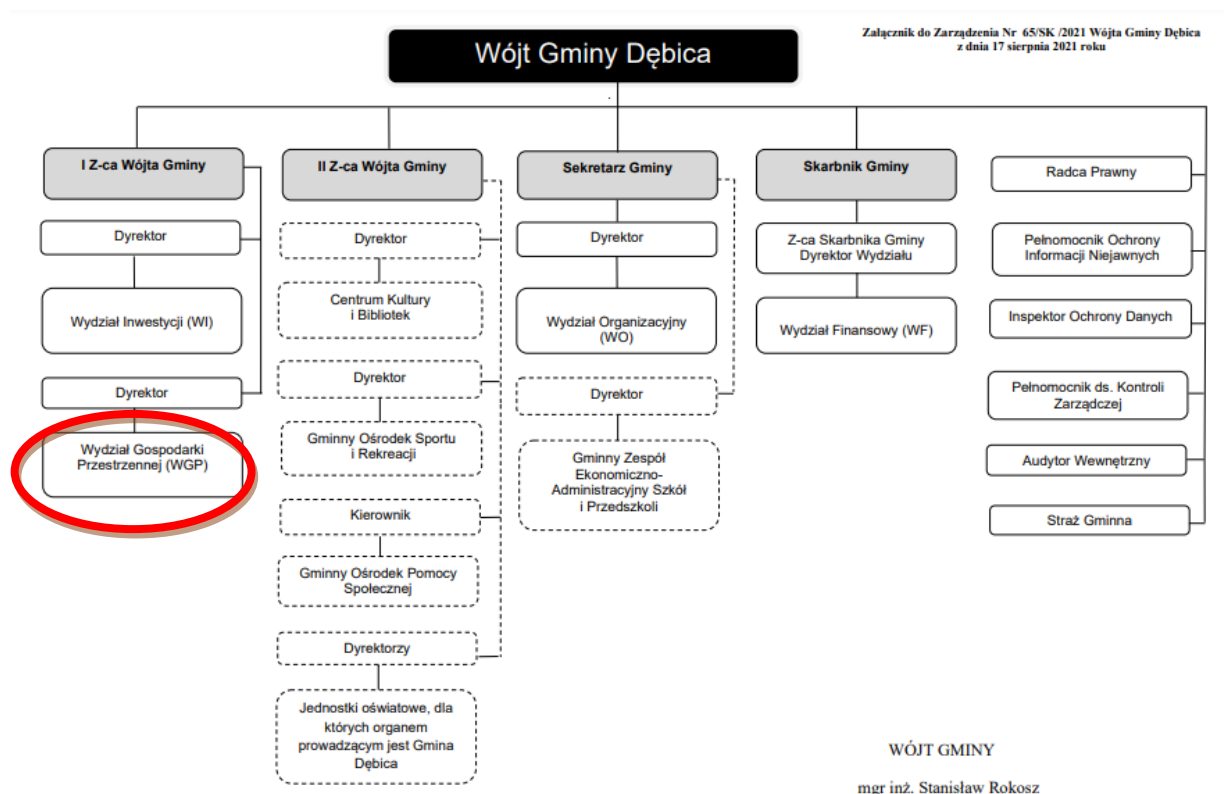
Załącznik do Zarządzenia Nr 65/SK /2021 Wójta Gminy Dębica
z dnia 17 sierpnia 2021 roku

Wójt Gminy Dębica

I Z-ca Wójta Gminy

Dyrektor

Wydział Inwestycji (WI)

Dyrektor

Wydział Gospodarki Przestrzennej (WGP)

II Z-ca Wójta Gminy

Dyrektor

Centrum Kultury i Bibliotek

Dyrektor

Gminny Ośrodek Sportu i Rekreacji

Kierownik

Gminny Ośrodek Pomocy Społecznej

Dyrektorzy

Jednostki oświatowe, dla których organem prowadzącym jest Gmina Dębica

Sekretarz Gminy

Dyrektor

Wydział Organizacyjny (WO)

Dyrektor

Gminny Zespół Ekonomiczno-Administracyjny Szkół i Przedszkoli

Skarbnik Gminy

Z-ca Skarbnika Gminy Dyrektor Wydziału

Wydział Finansowy (WF)

Radca Prawny

Pełnomocnik Ochrony Informacji Niejawnych

Inspektor Ochrony Danych

Pełnomocnik ds. Kontroli Zarządczej

Audytor Wewnętrzny

Straż Gminna

WÓJT GMINY

mgr inż. Stanisław Rokosz